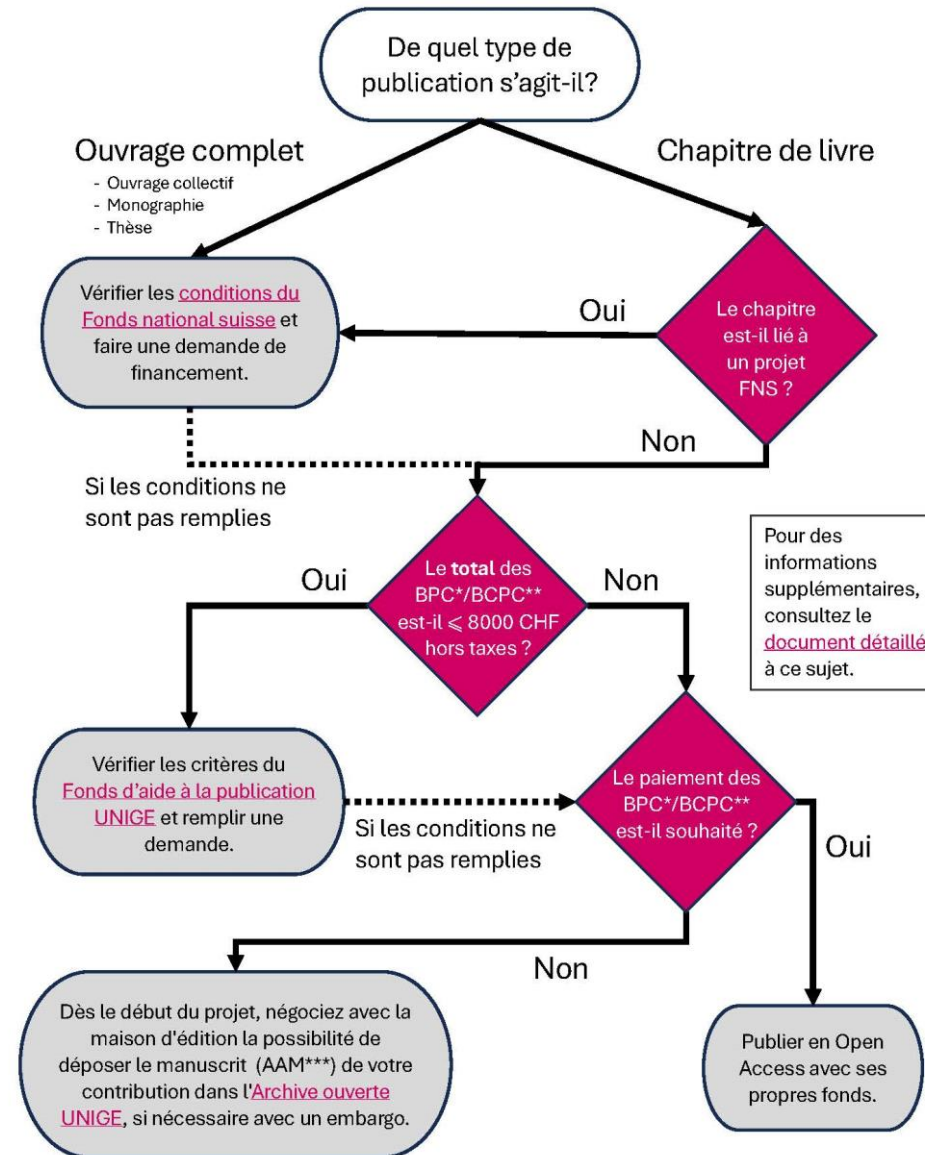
De quel type de publication s'agit-il?

Ouvrage complet
- Ouvrage collectif
- Monographie
- Thèse

Chapitre de livre

Vérifier les conditions du Fonds national suisse et faire une demande de financement.

Oui

Le chapitre est-il lié à un projet FNS ?

Non

Si les conditions ne sont pas remplies

Pour des informations supplémentaires, consultez le document détaillé à ce sujet.

Oui

Le **total** des BPC*/BCPC** est-il $\leqslant$ 8000 CHF hors taxes ?

Non

Vérifier les critères du Fonds d'aide à la publication UNIGE et remplir une demande.

Si les conditions ne sont pas remplies

Le paiement des BPC*/BCPC** est-il souhaité ?

Oui

Non

Dès le début du projet, négociez avec la maison d'édition la possibilité de déposer le manuscrit (AAM***) de votre contribution dans l'Archive ouverte UNIGE, si nécessaire avec un embargo.

Publier en Open Access avec ses propres fonds.